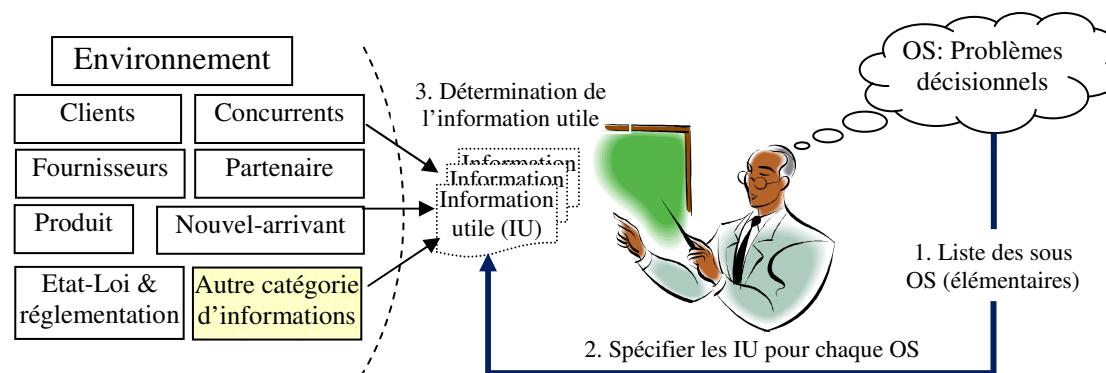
Environnement

Clients

Concurrents

Fournisseurs

Partenaire

Produit

Nouvel-arrivant

Etat-Loi & réglementation

Autre catégorie d'informations

3. Détermination de l'information utile

Information

Information

Information utile (IU)

OS: Problèmes décisionnels

1. Liste des sous OS (élémentaires)

2. Spécifier les IU pour chaque OS